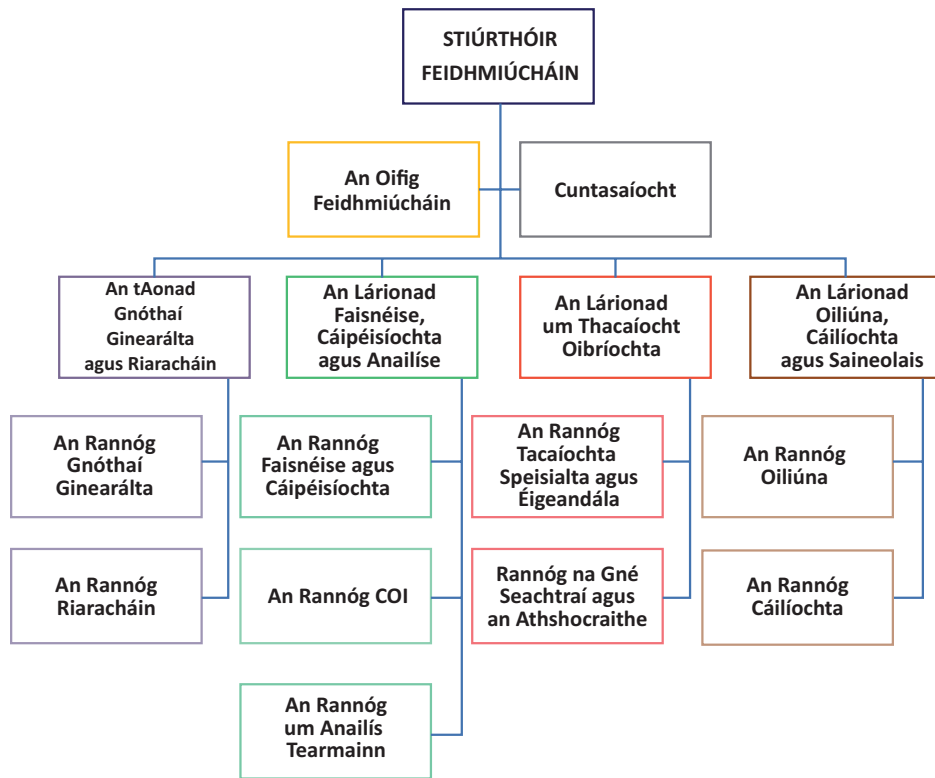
STIÚRTHÓIR FEIDHMIÚCHÁIN

An Oifig Feidhmiúcháin

Cuntasaíocht

An tAonad Gnóthaí Ginearálta agus Riaracháin

An Rannóg Gnóthaí Ginearálta

An Rannóg Riaracháin

An Lárionad Faisnéise, Cáipéisíochta agus Anailíse

An Rannóg Faisnéise agus Cáipéisíochta

An Rannóg COI

An Rannóg um Anailís Tearmainn

An Lárionad um Thacaíocht Oibríochta

An Rannóg Tacaíochta Speisialta agus Éigeandála

Rannóg na Gné Seachtraí agus an Athshocraithe

An Lárionad Oiliúna, Cáilíochta agus Saineolais

An Rannóg Oiliúna

An Rannóg Cáilíochta